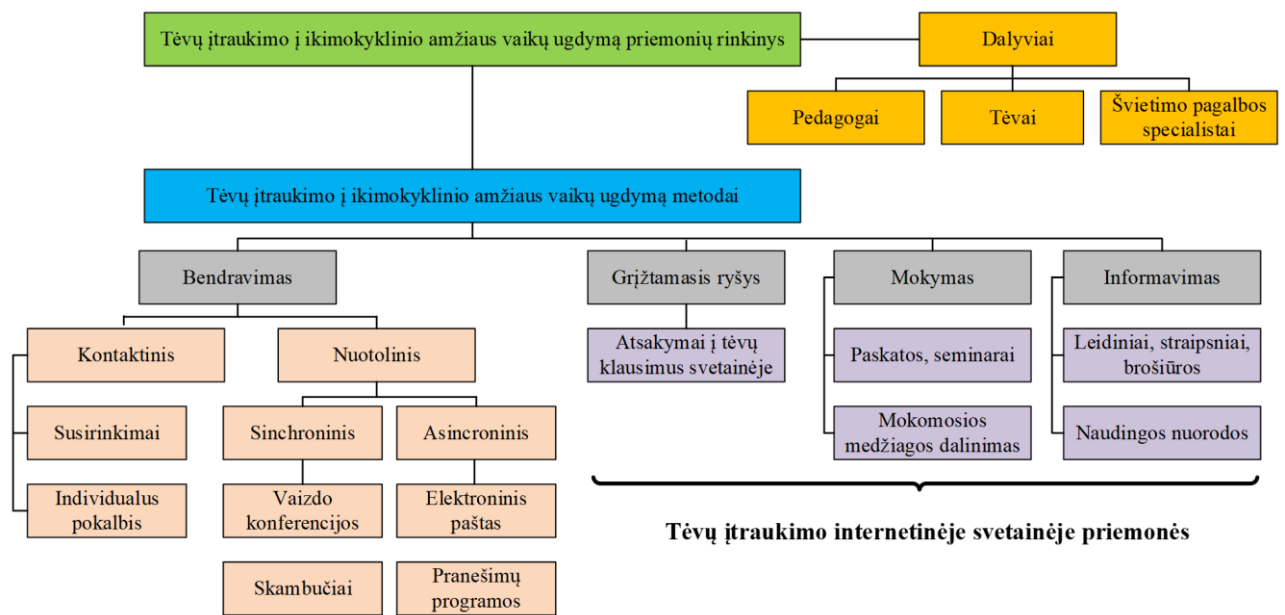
Tėvų įtraukimo į ikimokyklinio amžiaus vaikų ugdymą priemonių rinkinys

Dalyviai

Pedagogai

Tėvai

Švietimo pagalbos specialistai

Tėvų įtraukimo į ikimokyklinio amžiaus vaikų ugdymą metodai

Bendravimas

Kontaktinis

Susirinkimai

Individualus pokalbis

Nuotolinis

Sinchroninis

Vaizdo konferencijos

Skambučiai

Asincroninis

Elektroninis paštas

Pranešimų programos

Grįžtamasis ryšys

Atsakymai į tėvų klausimus svetainėje

Mokymas

Paskatos, seminarai

Mokomosios medžiagos dalinimas

Informavimas

Leidiniai, straipsniai, brošiūros

Naudingos nuorodos

Tėvų įtraukimo internetinėje svetainėje priemonės